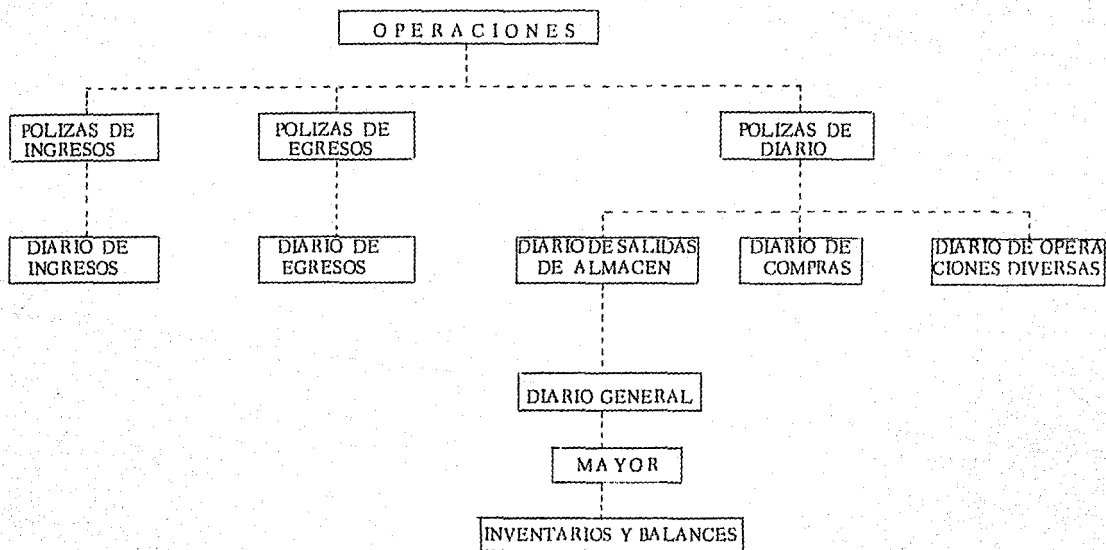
OPERACIONES

POLIZAS DE INGRESOS

POLIZAS DE EGRESOS

POLIZAS DE DIARIO

DIARIO DE INGRESOS

DIARIO DE EGRESOS

DIARIO DE SALIDAS DE ALMACEN

DIARIO DE COMPRAS

DIARIO DE OPERACIONES DIVERSAS

DIARIO GENERAL

MAYOR

INVENTARIOS Y BALANCES